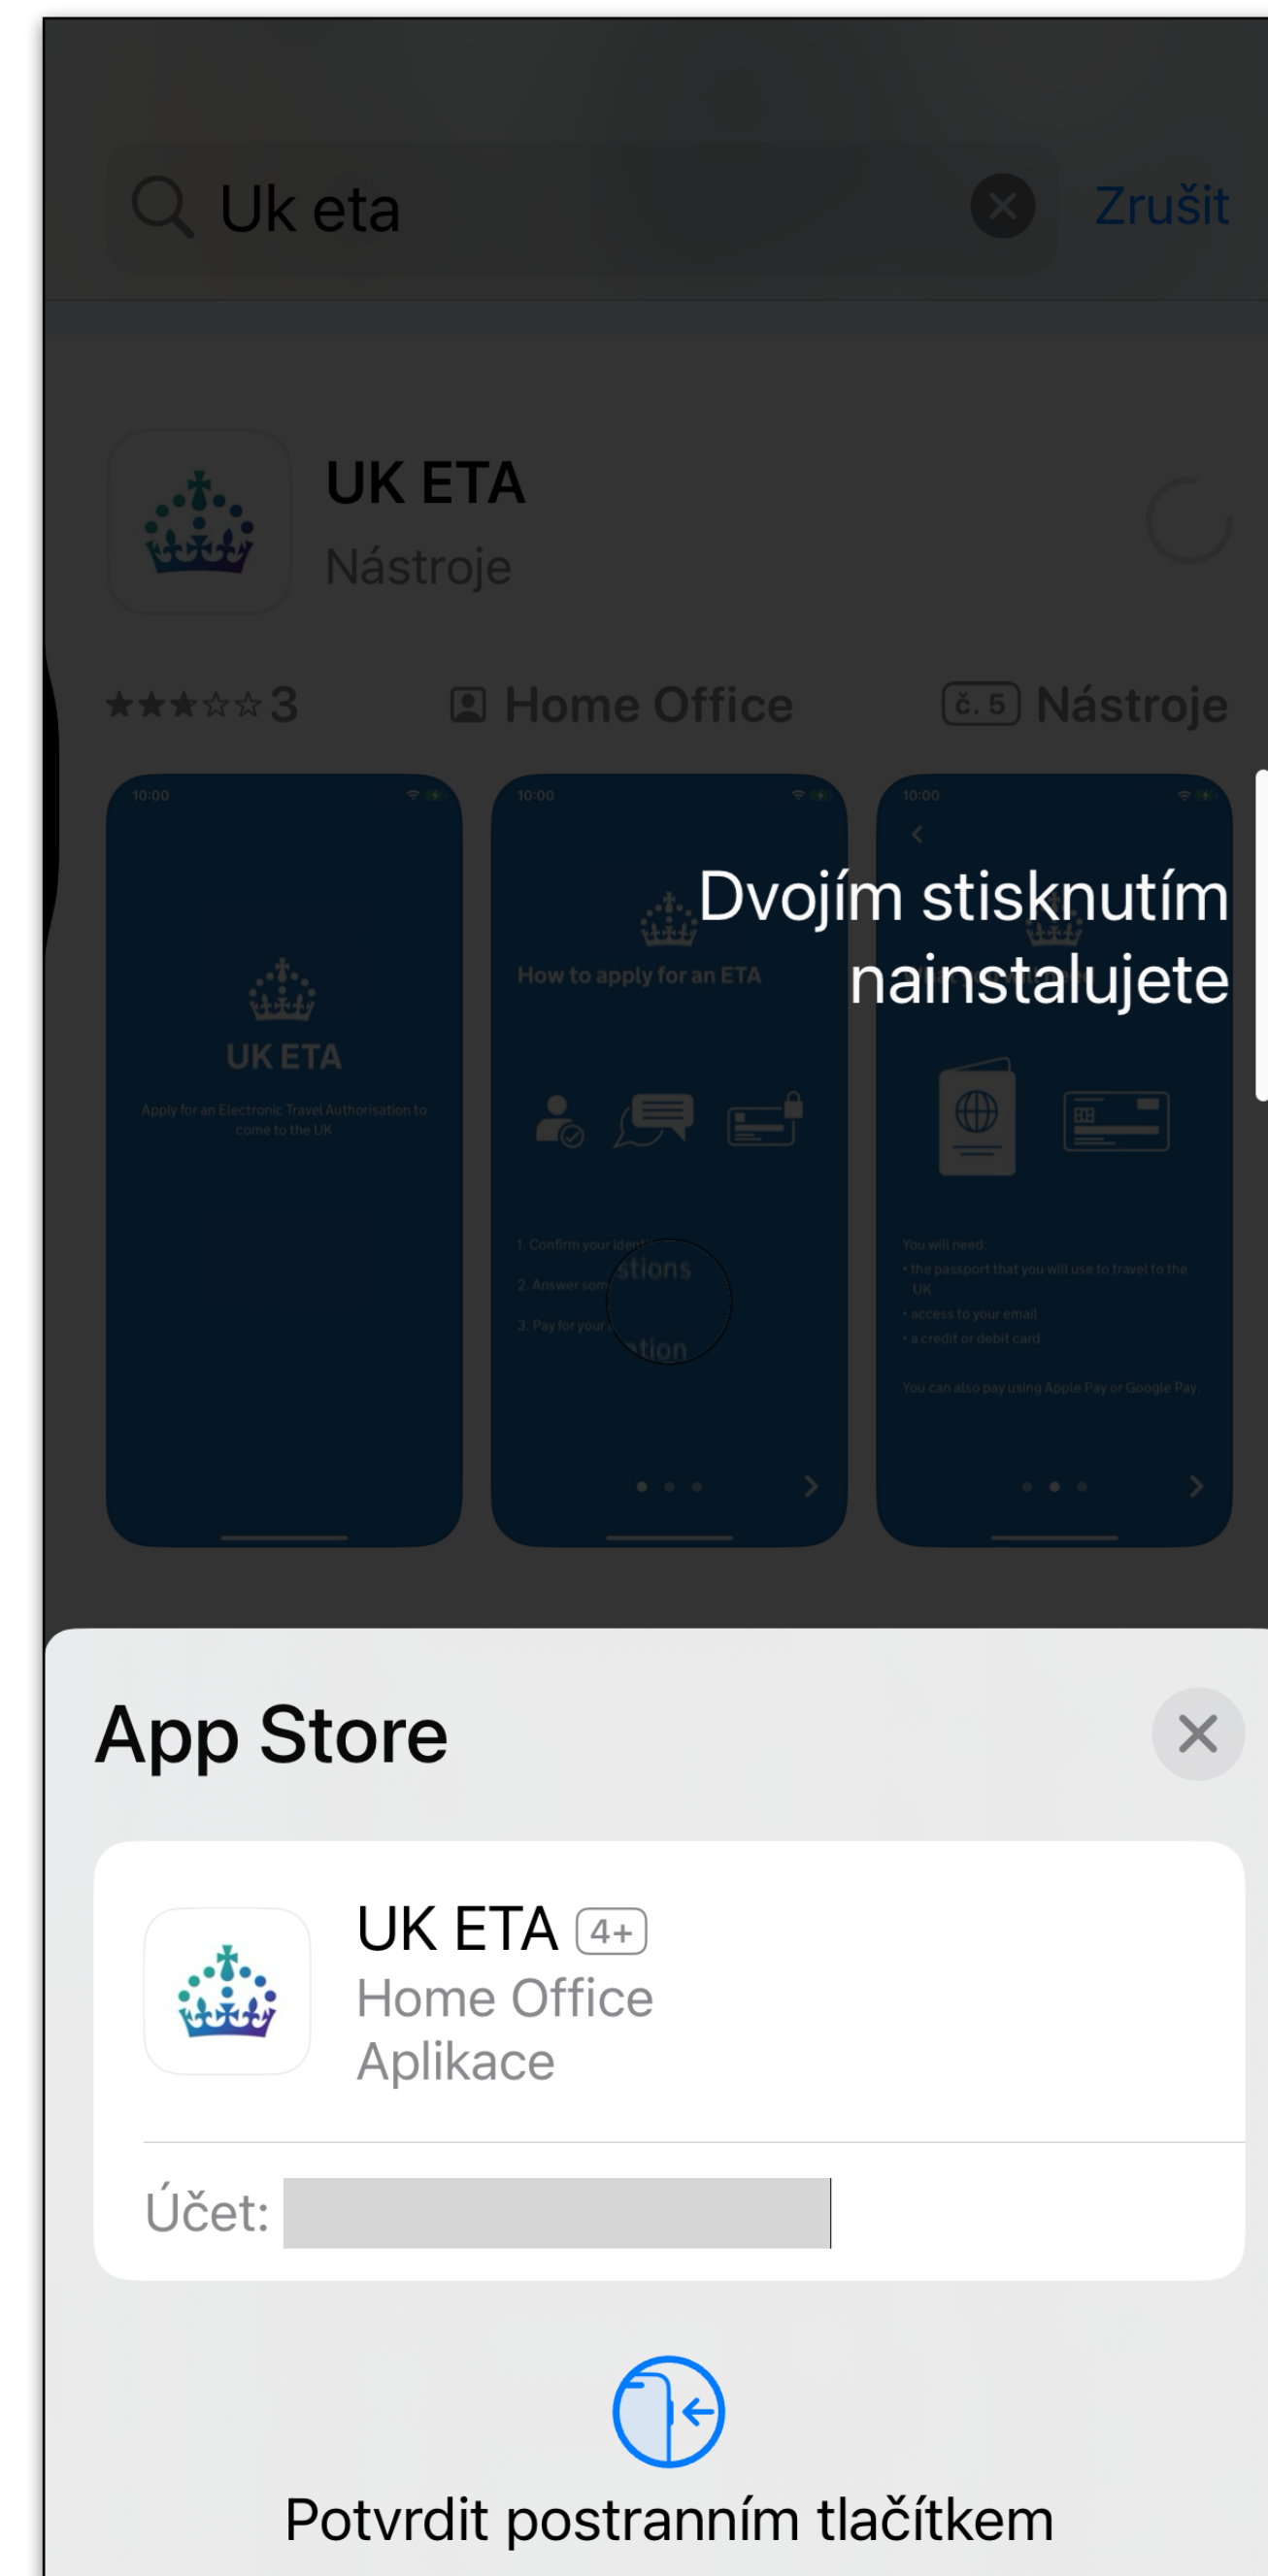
Uk eta

Zrušit

UK ETA
Nástroje

★★★☆☆ 3

Home Office

č. 5 Nástroje

10:00

UK ETA

Apply for an Electronic Travel Authorisation to come to the UK

10:00

How to apply for an ETA

1. Confirm your iden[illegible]
2. Answer som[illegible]stions
3. Pay for your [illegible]tion

10:00

Dvojím stisknutím nainstalujete

You will need:
• the passport that you will use to travel to the UK
• access to your email
• a credit or debit card

You can also pay using Apple Pay or Google Pay

App Store

UK ETA 4+
Home Office
Aplikace

Účet:

Potvrdit postranním tlačítkem